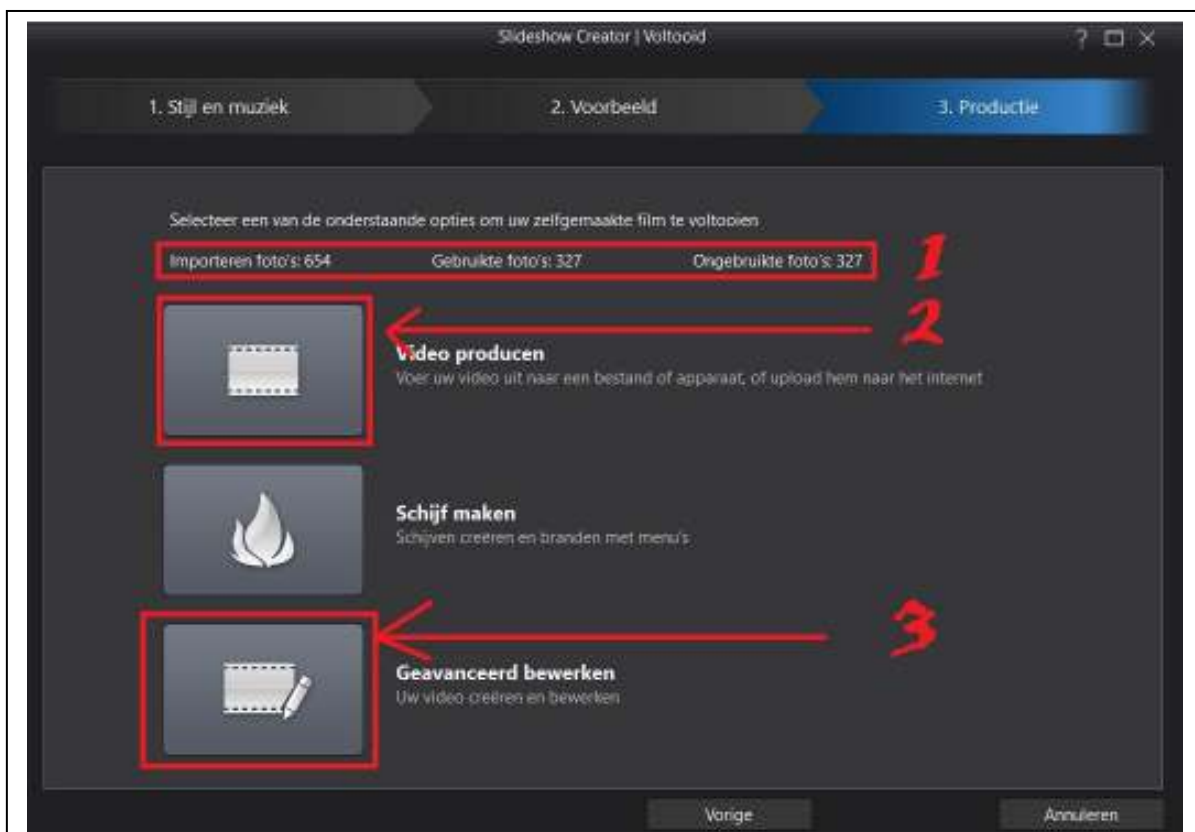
Slideshow Creator | Voltooid

? □ ×

1. Stijl en muziek

2. Voorbeeld

3. Productie

Selecteer een van de onderstaande opties om uw zelfgemaakte film te voltooien

Importeren foto's: 654

Gebruikte foto's: 327

Ongebruikte foto's: 327

1

2

Video producen

Voer uw video uit naar een bestand of apparaat, of upload hem naar het internet

Schijf maken

Schijven creëren en branden met menu's

3

Geavanceerd bewerken

Uw video creëren en bewerken

Vorige

Annuleren